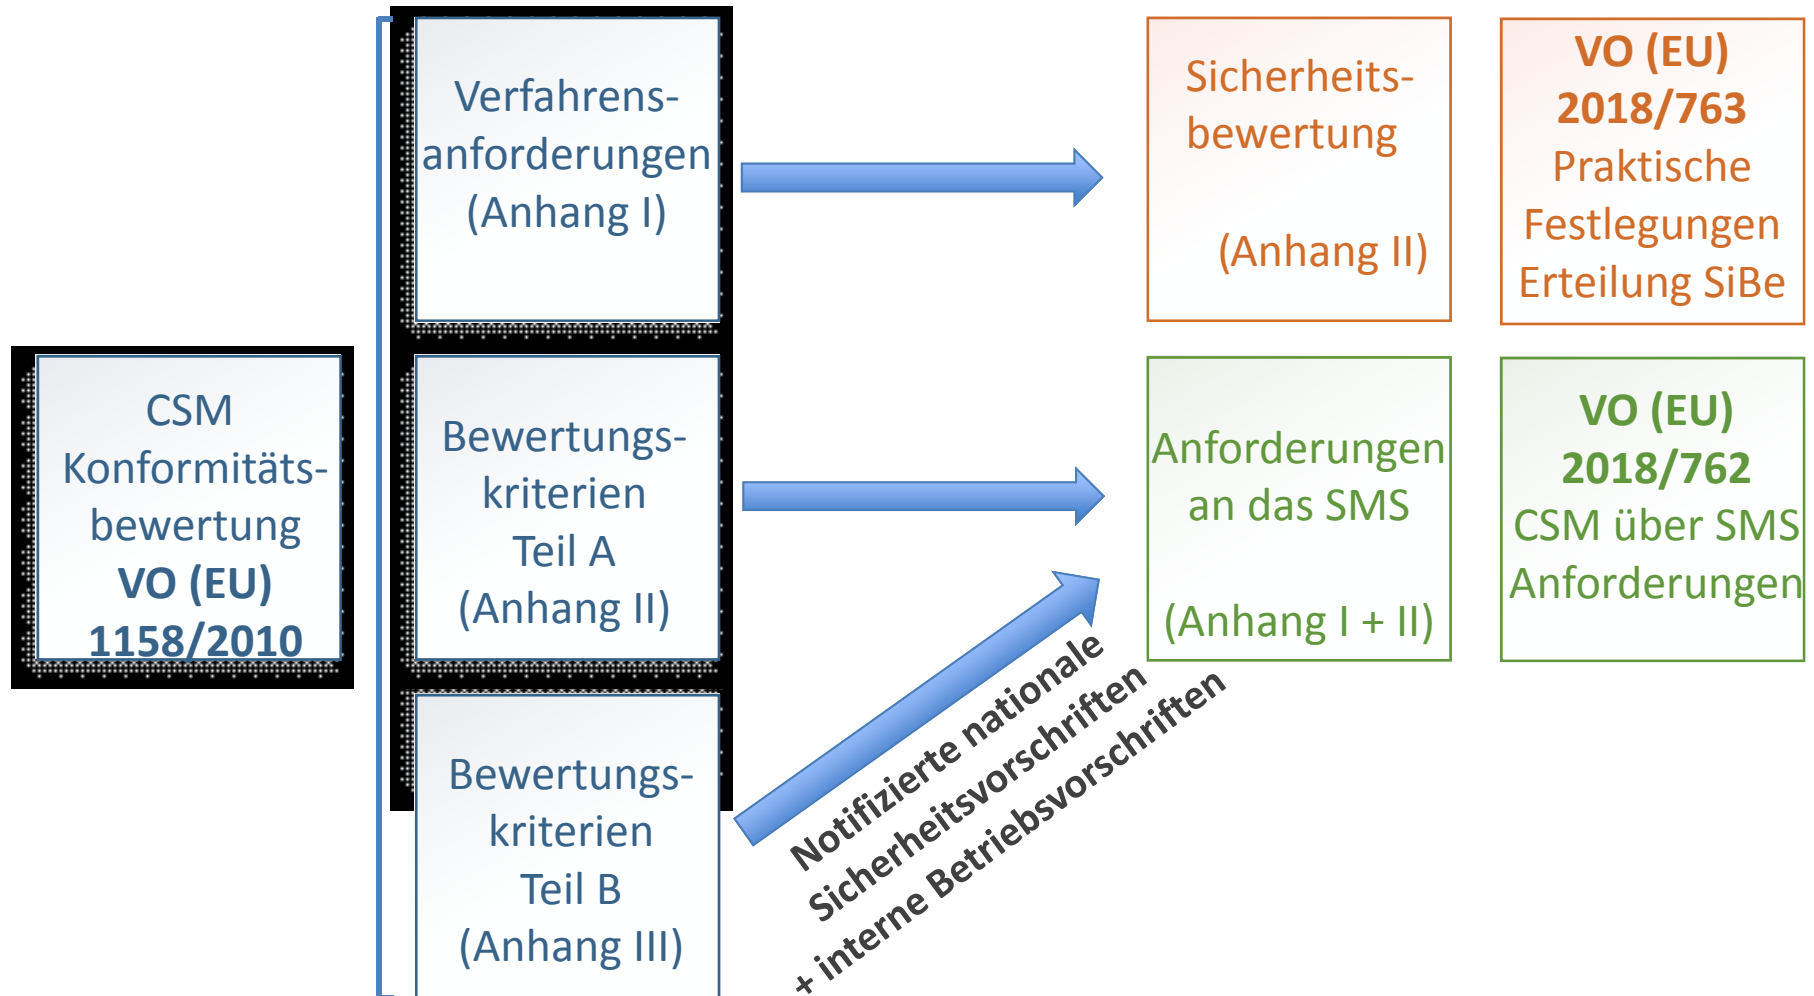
CSM Konformitätsbewertung
VO (EU) 1158/2010

Verfahrensanforderungen (Anhang I)

Bewertungskriterien Teil A (Anhang II)

Bewertungskriterien Teil B (Anhang III)

Sicherheitsbewertung

(Anhang II)

VO (EU) 2018/763
Praktische Festlegungen Erteilung SiBe

Anforderungen an das SMS

(Anhang I + II)

VO (EU) 2018/762
CSM über SMS Anforderungen

Notifizierte nationale Sicherheitsvorschriften + interne Betriebsvorschriften